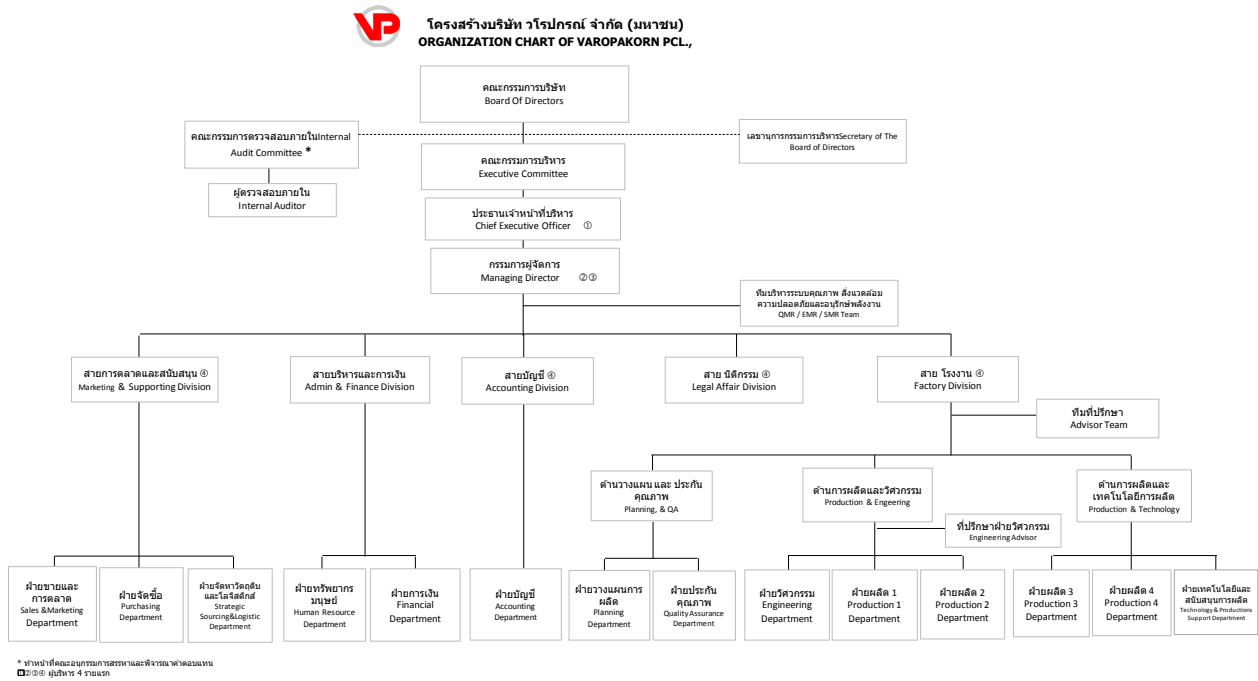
VP

โครงสร้างบริษัท วโรปกรณ์ จำกัด (มหาชน)
ORGANIZATION CHART OF VAROPAKORN PCL.,

คณะกรรมการบริษัท
Board Of Directors

คณะกรรมการตรวจสอบภายในInternal Audit Committee *

เลขานุการกรรมการบริหารSecretary of The Board of Directors

คณะกรรมการบริหาร
Executive Committee

ผู้ตรวจสอบภายใน
Internal Auditor

ประธานเจ้าหน้าที่บริหาร
Chief Executive Officer ①

กรรมการผู้จัดการ
Managing Director ②③

ทีมบริหารระบบคุณภาพ สิ่งแวดล้อม ความปลอดภัยและอนุรักษ์พลังงาน
QMR / EMR / SMR Team

สายการตลาดและสนับสนุน ④
Marketing & Supporting Division

สายบริหารและการเงิน
Admin & Finance Division

สายบัญชี ④
Accounting Division

สาย นิติกรรม ④
Legal Affair Division

สาย โรงงาน ④
Factory Division

ทีมที่ปรึกษา
Advisor Team

ด้านวางแผน และ ประกันคุณภาพ
Planning, & QA

ด้านการผลิตและวิศวกรรม
Production & Engeering

ด้านการผลิตและเทคโนโลยีการผลิต
Production & Technology

ที่ปรึกษาฝ่ายวิศวกรรม
Engineering Advisor

ฝ่ายขายและการตลาด
Sales &Marketing
Department

ฝ่ายจัดซื้อ
Purchasing
Department

ฝ่ายจัดหาวัตถุดิบและโลจิสติกส์
Strategic Sourcing&Logistic
Department

ฝ่ายทรัพยากรมนุษย์
Human Resource
Department

ฝ่ายการเงิน
Financial
Department

ฝ่ายบัญชี
Accounting
Department

ฝ่ายวางแผนการผลิต
Planning
Department

ฝ่ายประกันคุณภาพ
Quality Assurance
Department

ฝ่ายวิศวกรรม
Engineering
Department

ฝ่ายผลิต 1
Production 1
Department

ฝ่ายผลิต 2
Production 2
Department

ฝ่ายผลิต 3
Production 3
Department

ฝ่ายผลิต 4
Production 4
Department

ฝ่ายเทคโนโลยีและสนับสนุนการผลิต
Technology & Productions
Support Department

* ทำหน้าที่คณะอนุกรรมการสรรหาและพิจารณาค่าตอบแทน
①②③④ ผู้บริหาร 4 รายแรก